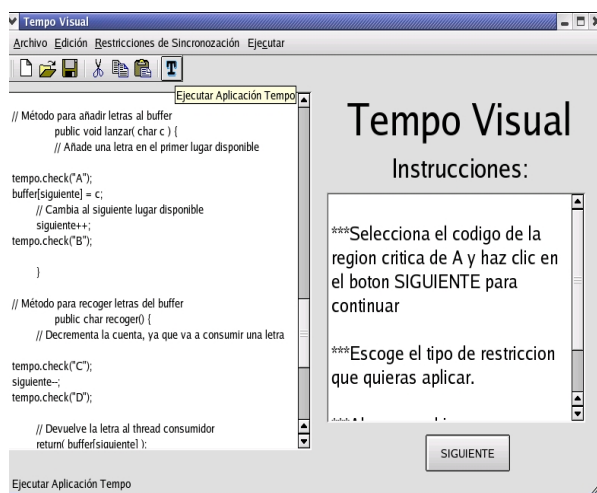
Tempo Visual

Archivo Edición Restricciones de Sincronozación Ejecutar

T

Ejecutar Aplicación Tempo

// Método para añadir letras al buffer
public void lanzar( char c ) {
// Añade una letra en el primer lugar disponible

tempo.check("A");
buffer[siguiente] = c;
// Cambia al siguiente lugar disponible
siguiente++;
tempo.check("B");

}

// Método para recoger letras del buffer
public char recoger() {
// Decrementa la cuenta, ya que va a consumir una letra

tempo.check("C");
siguiente--;
tempo.check("D");

// Devuelve la letra al thread consumidor
return( buffer[siguiente] );

Tempo Visual

Instrucciones:

***Selecciona el codigo de la region critica de A y haz clic en el boton SIGUIENTE para continuar

***Escoge el tipo de restriccion que quieras aplicar.

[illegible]

SIGUIENTE

Ejecutar Aplicación Tempo